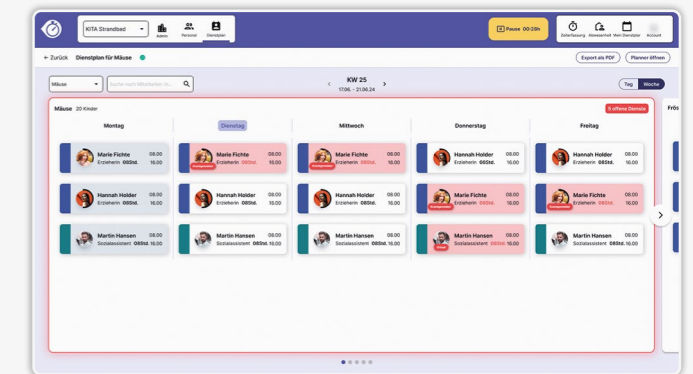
KITA Strandbad
Kita Personal Dienstplan
Pause 00:28h
Zeiterfassung Abwesenheit Mein Dienstplan Account

← Zurück Dienstplan für Mäuse
Export als PDF Planner öffnen

Mäuse
Suche nach Mitarbeiter ...
KW 25
17.06. - 21.06.24
Tag Woche

Mäuse 20 Kinder
5 offene Dienste
Frös

| Montag | Dienstag | Mittwoch | Donnerstag | Freitag |
|---|---|---|---|---|
| Marie Fichte 08.00 Erzieherin 08Std. 16.00 | Marie Fichte 08.00 Erzieherin 08Std. 16.00 | Marie Fichte 08.00 Erzieherin 08Std. 16.00 | Hannah Holder 08.00 Erzieherin 08Std. 16.00 | Hannah Holder 08.00 Erzieherin 08Std. 16.00 |
| Hannah Holder 08.00 Erzieherin 08Std. 16.00 | Hannah Holder 08.00 Erzieherin 08Std. 16.00 | Hannah Holder 08.00 Erzieherin 08Std. 16.00 | Marie Fichte 08.00 Erzieherin 08Std. 16.00 | Marie Fichte 08.00 Erzieherin 08Std. 16.00 |
| Martin Hansen 08.00 Sozialassistent 08Std. 16.00 | Martin Hansen 08.00 Sozialassistent 08Std. 16.00 | Martin Hansen 08.00 Sozialassistent 08Std. 16.00 | Martin Hansen 08.00 Sozialassistent 08Std. 16.00 | Martin Hansen 08.00 Sozialassistent 08Std. 16.00 |